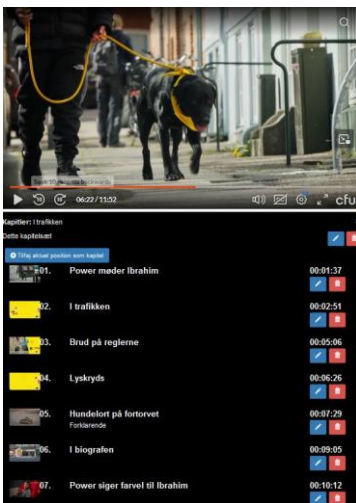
10 10
06:22 / 11:52
cfu

Kapitler: I trafikken
Dette kapitelsæt

Tilføj aktuel position som kapitel

01. Power møder Ibrahim 00:01:37
02. I trafikken 00:02:51
03. Brud på reglerne 00:05:06
04. Lyskryds 00:06:26
05. Hundelort på fortorvet 00:07:29
Forklarende
06. I biografen 00:09:05
07. Power siger farvel til Ibrahim 00:10:12